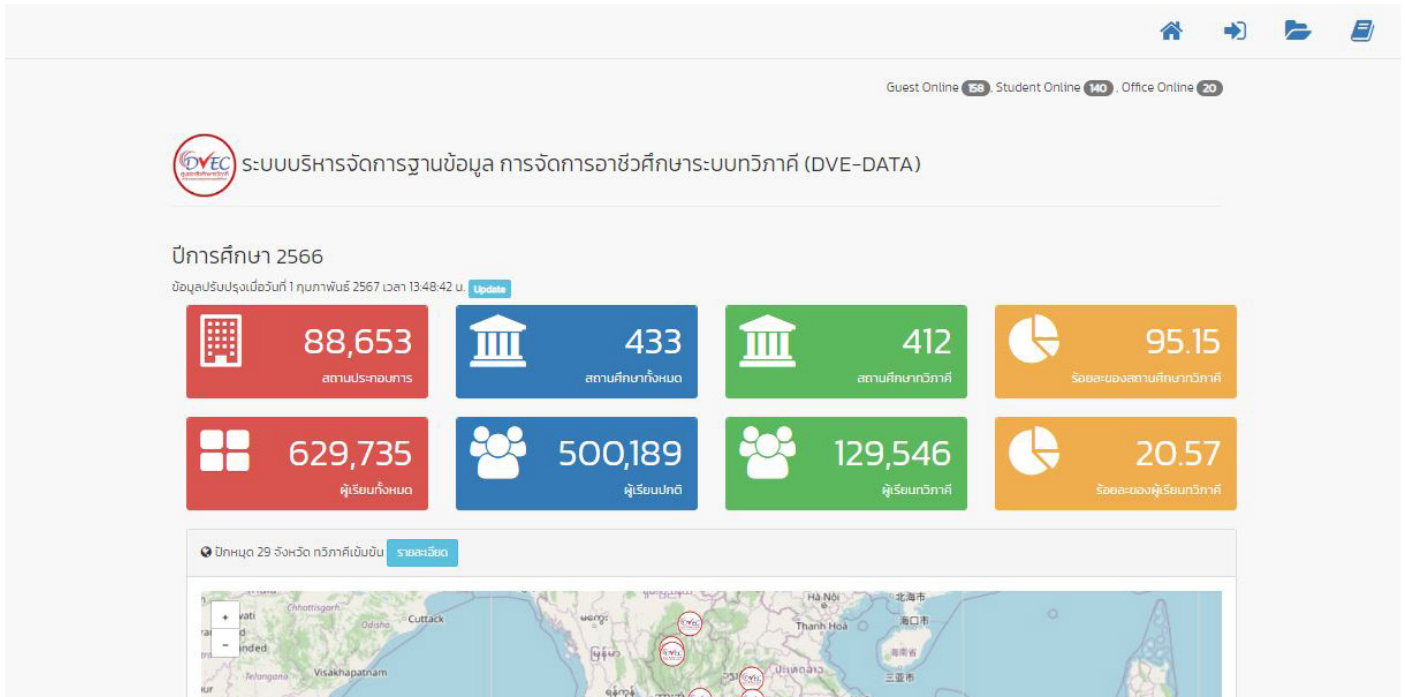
Guest Online 158, Student Online 140, Office Online 20

DVEC

ระบบบริหารจัดการฐานข้อมูล การจัดการอาชีวศึกษาระบบทวิภาคี (DVE-DATA)

ปีการศึกษา 2566

ข้อมูลปรับปรุงเมื่อวันที่ 1 กุมภาพันธ์ 2567 เวลา 13:48:42 น. Update

88,653
สถานประกอบการ

433
สถานศึกษาทั้งหมด

412
สถานศึกษาทวิภาคี

95.15
ร้อยละของสถานศึกษาทวิภาคี

629,735
ผู้เรียนทั้งหมด

500,189
ผู้เรียนปกติ

129,546
ผู้เรียนทวิภาคี

20.57
ร้อยละของผู้เรียนทวิภาคี

ปักหมุด 29 จังหวัด ทวิภาคีเข้มข้น รายละเอียด

+
-
Chhattisgarh
Odisha
Cuttack
Telangana
Visakhapatnam
Hà Nội
北海市
海口市
Thanh Hoá
海南省
三亚市